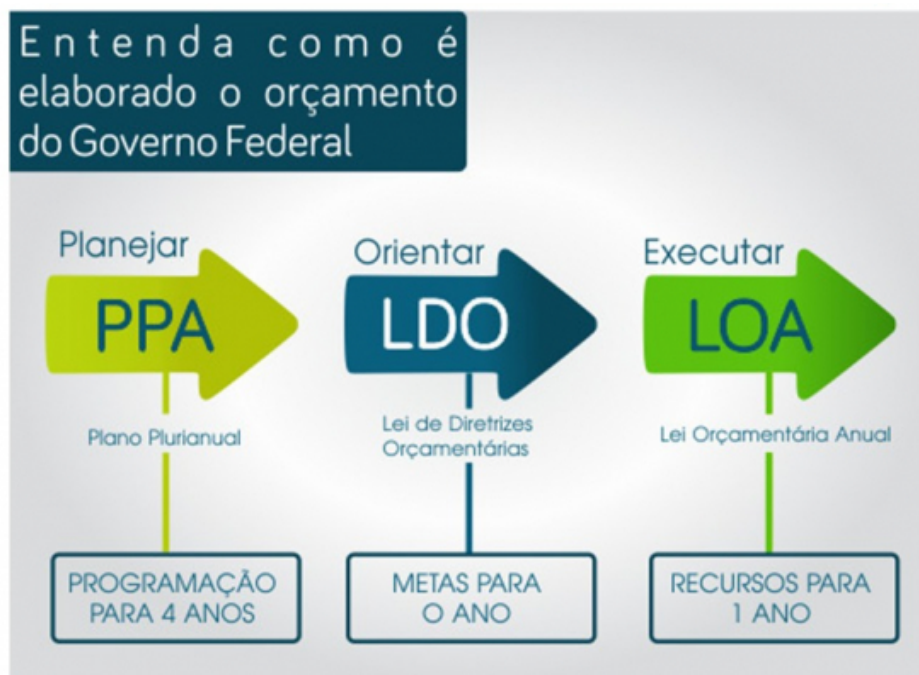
Entenda como é elaborado o orçamento do Governo Federal

Planejar
PPA
Plano Plurianual
PROGRAMAÇÃO PARA 4 ANOS

Orientar
LDO
Lei de Diretrizes Orçamentárias
METAS PARA O ANO

Executar
LOA
Lei Orçamentária Anual
RECURSOS PARA 1 ANO